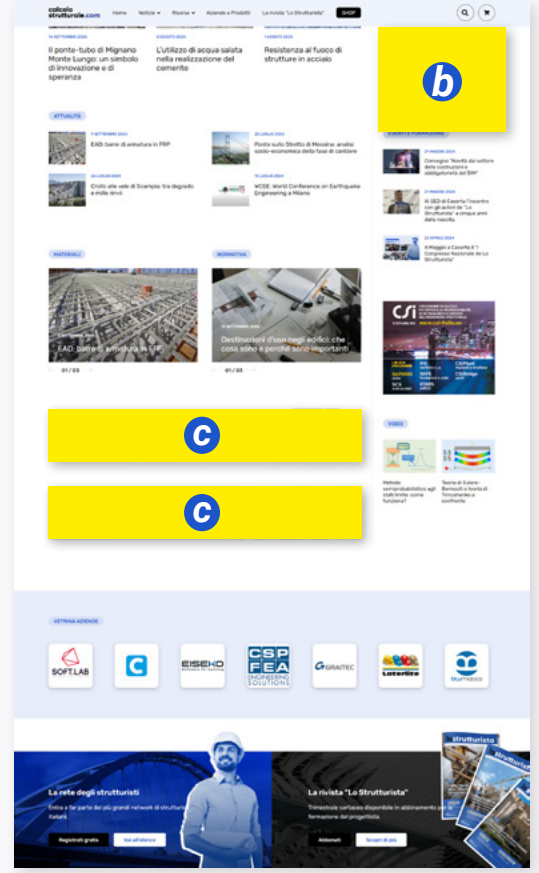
calcolo strutturale.com Home Notizie Risorse Aziende e Prodotti La rivista "Lo Strutturista" SHOP

10 SETTEMBRE 2024
Il ponte-tubo di Mignano Monte Lungo: un simbolo di innovazione e di speranza

8 AGOSTO 2024
L'utilizzo di acqua salata nella realizzazione del cemento

7 AGOSTO 2024
Resistenza al fuoco di strutture in acciaio

b

ATTUALITÀ

9 SETTEMBRE 2024
EAD: barre di armatura in FRP

20 LUGLIO 2024
Ponte sullo Stretto di Messina: analisi socio-economica delle fasi di cantiere

20 LUGLIO 2024
Crollo alle vele di Scampia: tra degrado e mille rinvii

15 LUGLIO 2024
WCEE: World Conference on Earthquake Engineering a Milano

EVENTI E FORMAZIONE

21 MAGGIO 2024
Convegno "Novità del settore delle costruzioni e obbligatorietà del BIM"

21 MAGGIO 2024
Al SED di Caserta l'incontro con gli autori de "Lo Strutturista" a cinque anni dalla nascita

23 APRILE 2024
A Maggio a Caserta il 1° Congresso Nazionale de Lo Strutturista

MATERIALI

EAD: barre di armatura in FRP
01 / 03

NORMATIVA

10 SETTEMBRE 2024
Destinazioni d'uso negli edifici: che cosa sono e perché sono importanti
01 / 03

CSi

c

c

VIDEO

Metodo semiprobabilistico agli stati limite: come funziona?

Teoria di Eulero-Bernoulli e teoria di Timoshenko a confronto

VETRINA AZIENDE

SOFT.LAB
EISEKO
CSP FEA ENGINEERING SOLUTIONS
GRAITEC
Laterlite

La rete degli strutturisti
Entra a far parte del più grande network di strutturisti italiani
Registrati gratis Vai all'elenco

La rivista "Lo Strutturista"
Trimestrale cartaceo disponibile in abbinamento per la formazione dei progettisti
Abbonati Scopri di più